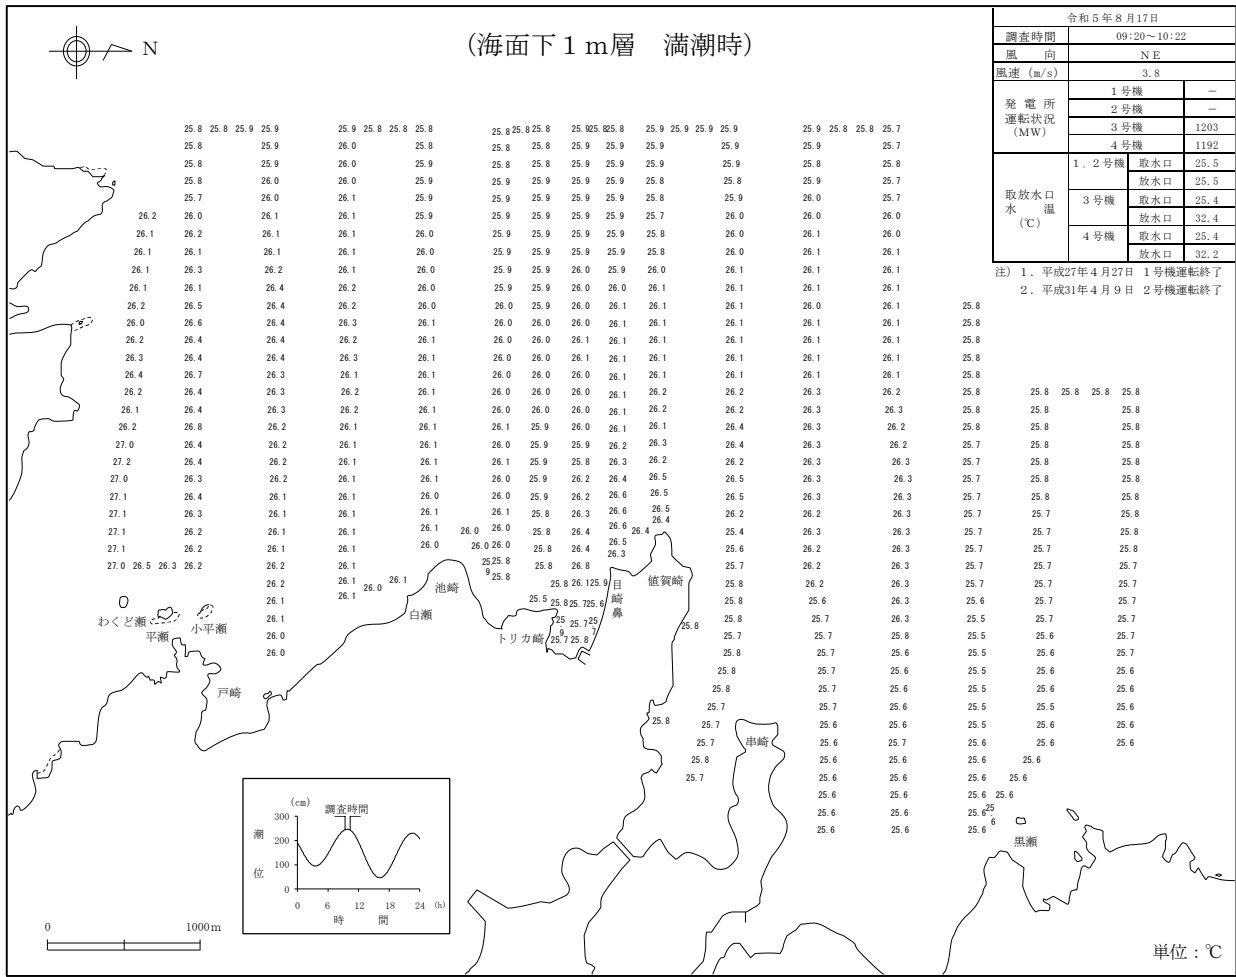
N

（海面下１ｍ層　満潮時）

| 令和５年８月17日 | | |
|---|---|---|
| 調査時間 | 09:20～10:22 | |
| 風　向 | ＮＥ | |
| 風速（m/s） | 3.8 | |
| 発電所運転状況（MW） | １号機 | － |
| | ２号機 | － |
| | ３号機 | 1203 |
| | ４号機 | 1192 |
| 取放水口水温（℃） | １，２号機 取水口 | 25.5 |
| | 放水口 | 25.5 |
| | ３号機 取水口 | 25.4 |
| | 放水口 | 32.4 |
| | ４号機 取水口 | 25.4 |
| | 放水口 | 32.2 |

注）１．平成27年４月27日　１号機運転終了
２．平成31年４月９日　２号機運転終了

25.8 25.8 25.9 25.9 25.9 25.8 25.8 25.8 25.8 25.8 25.8 25.9 25.9 25.8 25.9 25.9 25.9 25.9 25.9 25.8 25.8 25.7

わくど瀬　平瀬　小平瀬　戸崎　白瀬　池崎　トリカ崎　目崎鼻　値賀崎　串崎　黒瀬

（cm）
調査時間
300
200
100
0
潮位
0 6 12 18 24 (h)
時間

0　1000m

単位：℃